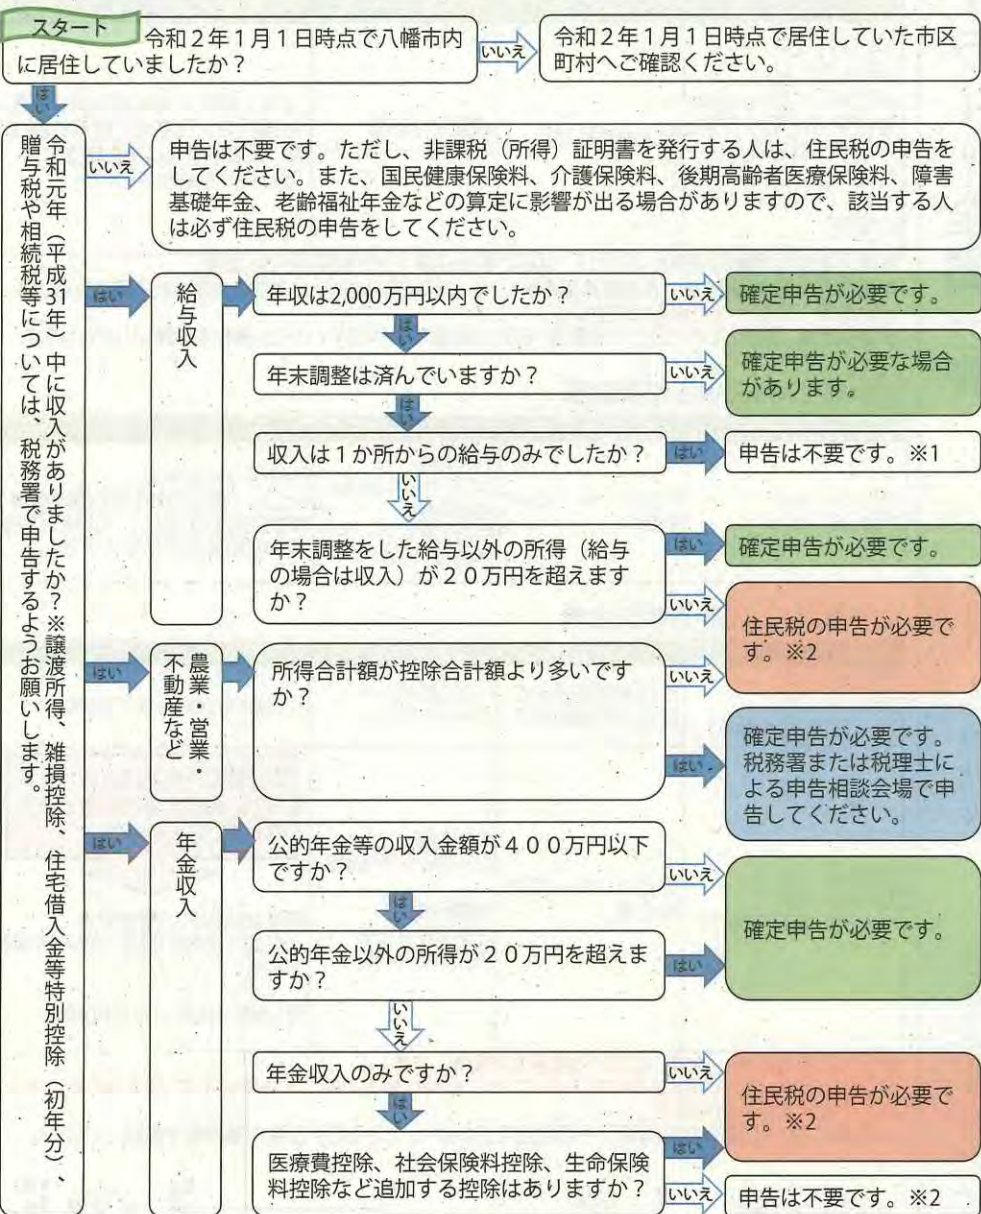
スタート

令和２年１月１日時点で八幡市内に居住していましたか？

いいえ

令和２年１月１日時点で居住していた市区町村へご確認ください。

はい

令和元年（平成31年）中に収入がありましたか？※譲渡所得、雑損控除、住宅借入金等特別控除（初年分）、贈与税や相続税等については、税務署で申告するようお願いします。

いいえ

申告は不要です。ただし、非課税（所得）証明書を発行する人は、住民税の申告をしてください。また、国民健康保険料、介護保険料、後期高齢者医療保険料、障害基礎年金、老齢福祉年金などの算定に影響が出る場合がありますので、該当する人は必ず住民税の申告をしてください。

はい

給与収入

年収は2,000万円以内でしたか？

いいえ

確定申告が必要です。

はい

年末調整は済んでいますか？

いいえ

確定申告が必要な場合があります。

はい

収入は１か所からの給与のみでしたか？

はい

申告は不要です。※1

いいえ

年末調整をした給与以外の所得（給与の場合は収入）が２０万円を超えますか？

はい

確定申告が必要です。

いいえ

住民税の申告が必要です。※2

はい

農業・営業・不動産など

所得合計額が控除合計額より多いですか？

いいえ

はい

確定申告が必要です。税務署または税理士による申告相談会場で申告してください。

はい

年金収入

公的年金等の収入金額が４００万円以下ですか？

いいえ

はい

公的年金以外の所得が２０万円を超えますか？

はい

確定申告が必要です。

いいえ

年金収入のみですか？

いいえ

住民税の申告が必要です。※2

はい

医療費控除、社会保険料控除、生命保険料控除など追加する控除はありますか？

はい

いいえ

申告は不要です。※2